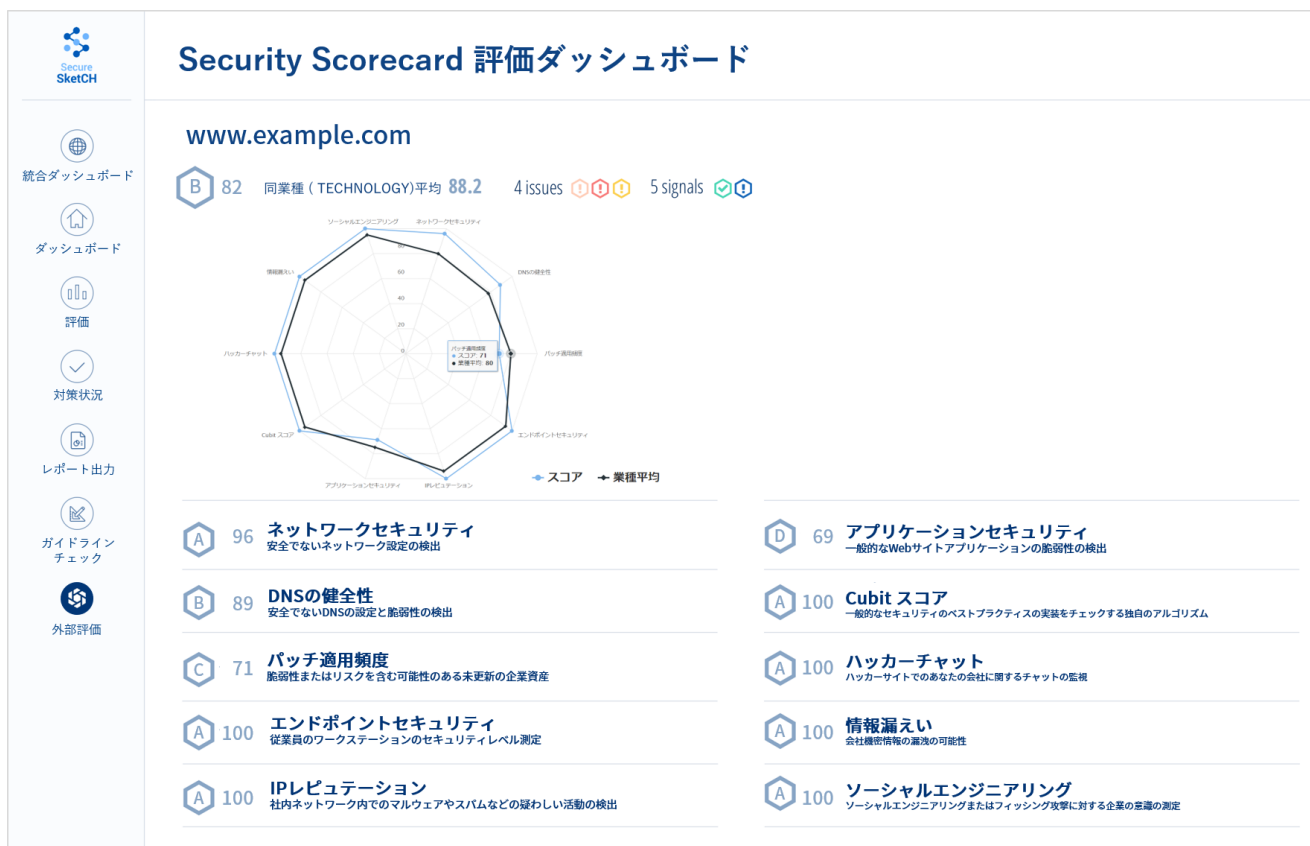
Secure
SketCH

統合ダッシュボード

ダッシュボード

評価

対策状況

レポート出力

ガイドライン
チェック

外部評価

Security Scorecard 評価ダッシュボード

www.example.com

B 82 同業種 ( TECHNOLOGY)平均 88.2 4 issues 5 signals

ソーシャルエンジニアリング
ネットワークセキュリティ
DNSの健全性
パッチ適用頻度
エンドポイントセキュリティ
IPレピュテーション
アプリケーションセキュリティ
Cubit スコア
ハッカーチャット
情報漏えい

80
60
40
20
0

パッチ適用頻度
スコア: 71
業種平均: 80

スコア 業種平均

A 96 ネットワークセキュリティ
安全でないネットワーク設定の検出

B 89 DNSの健全性
安全でないDNSの設定と脆弱性の検出

C 71 パッチ適用頻度
脆弱性またはリスクを含む可能性のある未更新の企業資産

A 100 エンドポイントセキュリティ
従業員のワークステーションのセキュリティレベル測定

A 100 IPレピュテーション
社内ネットワーク内でのマルウェアやスパムなどの疑わしい活動の検出

D 69 アプリケーションセキュリティ
一般的なWebサイトアプリケーションの脆弱性の検出

A 100 Cubit スコア
一般的なセキュリティのベストプラクティスの実装をチェックする独自のアルゴリズム

A 100 ハッカーチャット
ハッカーサイトでのあなたの会社に関するチャットの監視

A 100 情報漏えい
会社機密情報の漏洩の可能性

A 100 ソーシャルエンジニアリング
ソーシャルエンジニアリングまたはフィッシング攻撃に対する企業の意識の測定